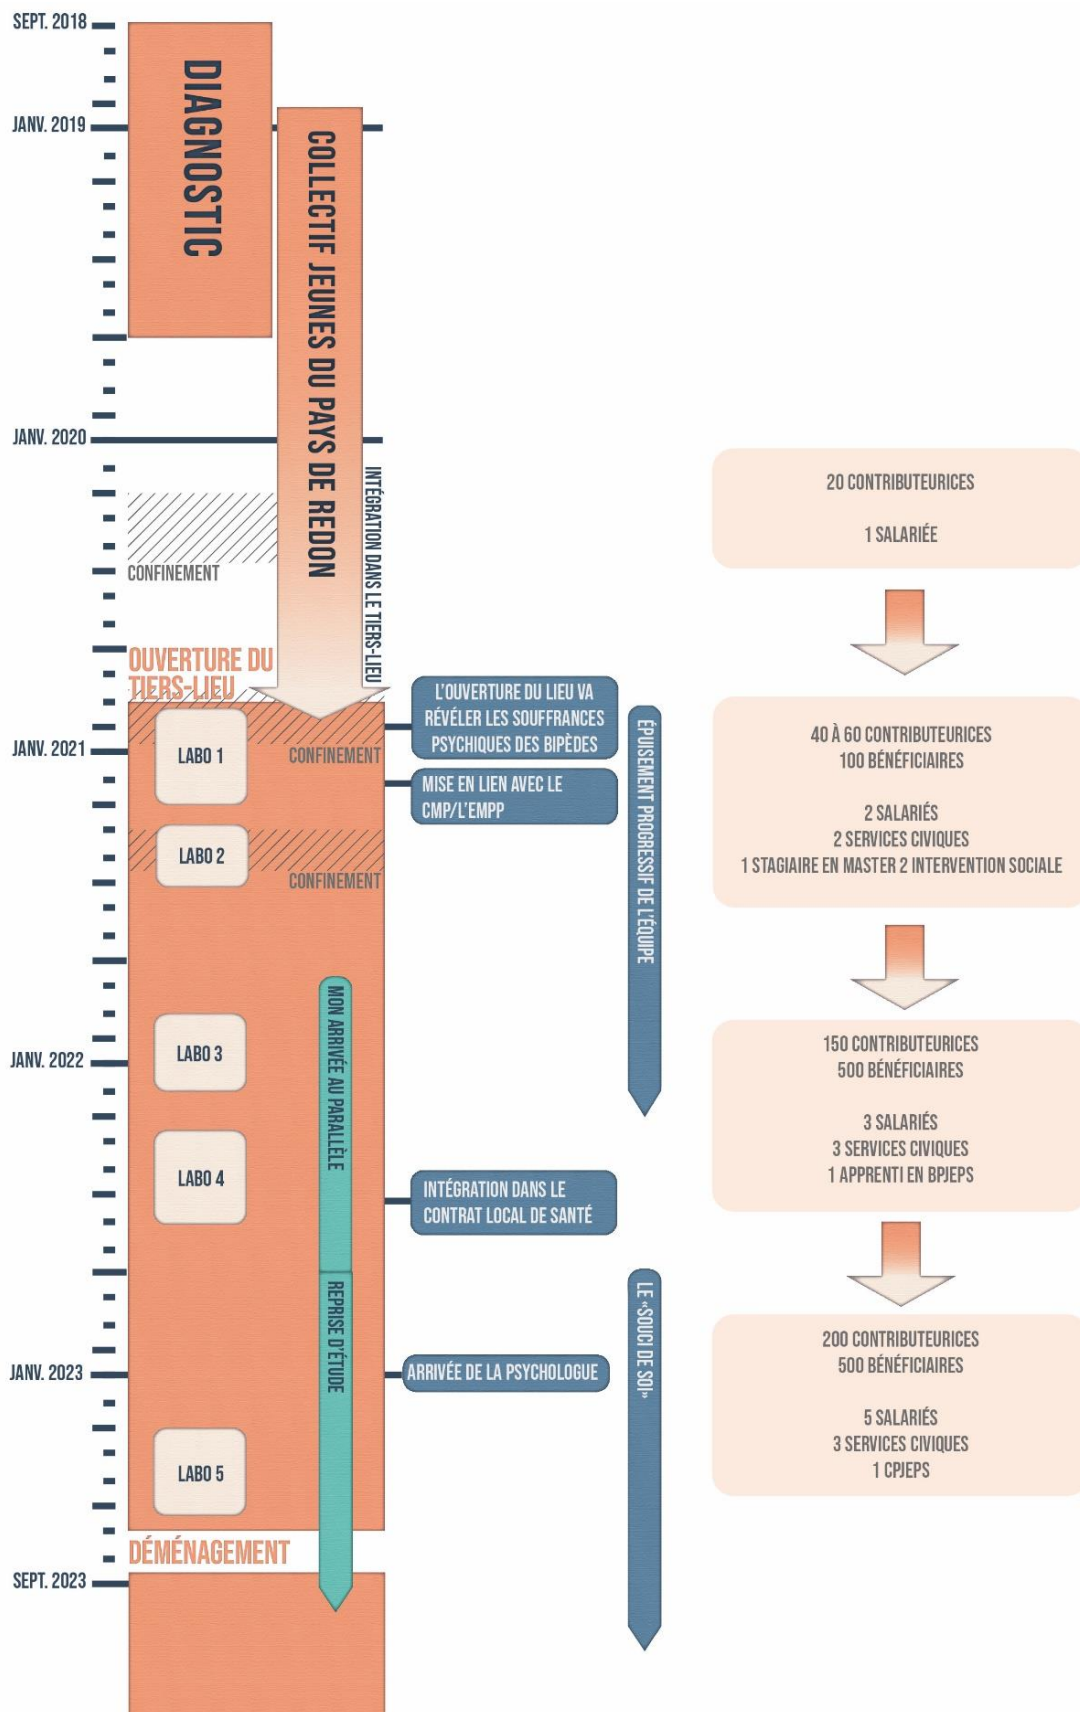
SEPT. 2018
JANV. 2019
DIAGNOSTIC
COLLECTIF JEUNES DU PAYS DE REDON
JANV. 2020
INTÉGRATION DANS LE TIERS-LIEU
CONFINEMENT
OUVERTURE DU TIERS-LIEU
JANV. 2021
LABO 1
CONFINEMENT
LABO 2
CONFINEMENT
L'OUVERTURE DU LIEU VA RÉVÉLER LES SOUFFRANCES PSYCHIQUES DES BIPÈDES
MISE EN LIEN AVEC LE CMP/L'EMPP
ÉPUISEMENT PROGRESSIF DE L'ÉQUIPE
JANV. 2022
LABO 3
LABO 4
MON ARRIVÉE AU PARALLÈLE
INTÉGRATION DANS LE CONTRAT LOCAL DE SANTÉ
REPRISE D'ÉTUDE
JANV. 2023
ARRIVÉE DE LA PSYCHOLOGUE
LE «SOUCI DE SOI»
LABO 5
DÉMÉNAGEMENT
SEPT. 2023

20 CONTRIBUTEURICES
1 SALARIÉE

40 À 60 CONTRIBUTEURICES
100 BÉNÉFICIAIRES
2 SALARIÉS
2 SERVICES CIVIQUES
1 STAGIAIRE EN MASTER 2 INTERVENTION SOCIALE

150 CONTRIBUTEURICES
500 BÉNÉFICIAIRES
3 SALARIÉS
3 SERVICES CIVIQUES
1 APPRENTI EN BPJEPS

200 CONTRIBUTEURICES
500 BÉNÉFICIAIRES
5 SALARIÉS
3 SERVICES CIVIQUES
1 CPJEPS